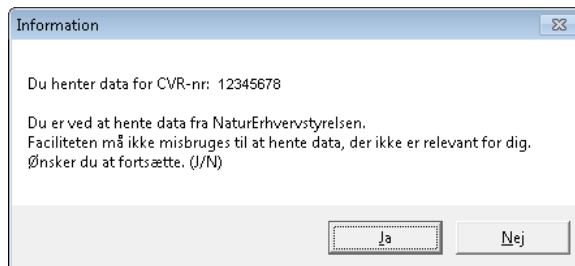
Information

Du henter data for CVR-nr: 12345678

Du er ved at hente data fra NaturErhvervstyrelsen.
Faciliteten må ikke misbruges til at hente data, der ikke er relevant for dig.
Ønsker du at fortsætte. (J/N)

Ja

Nej